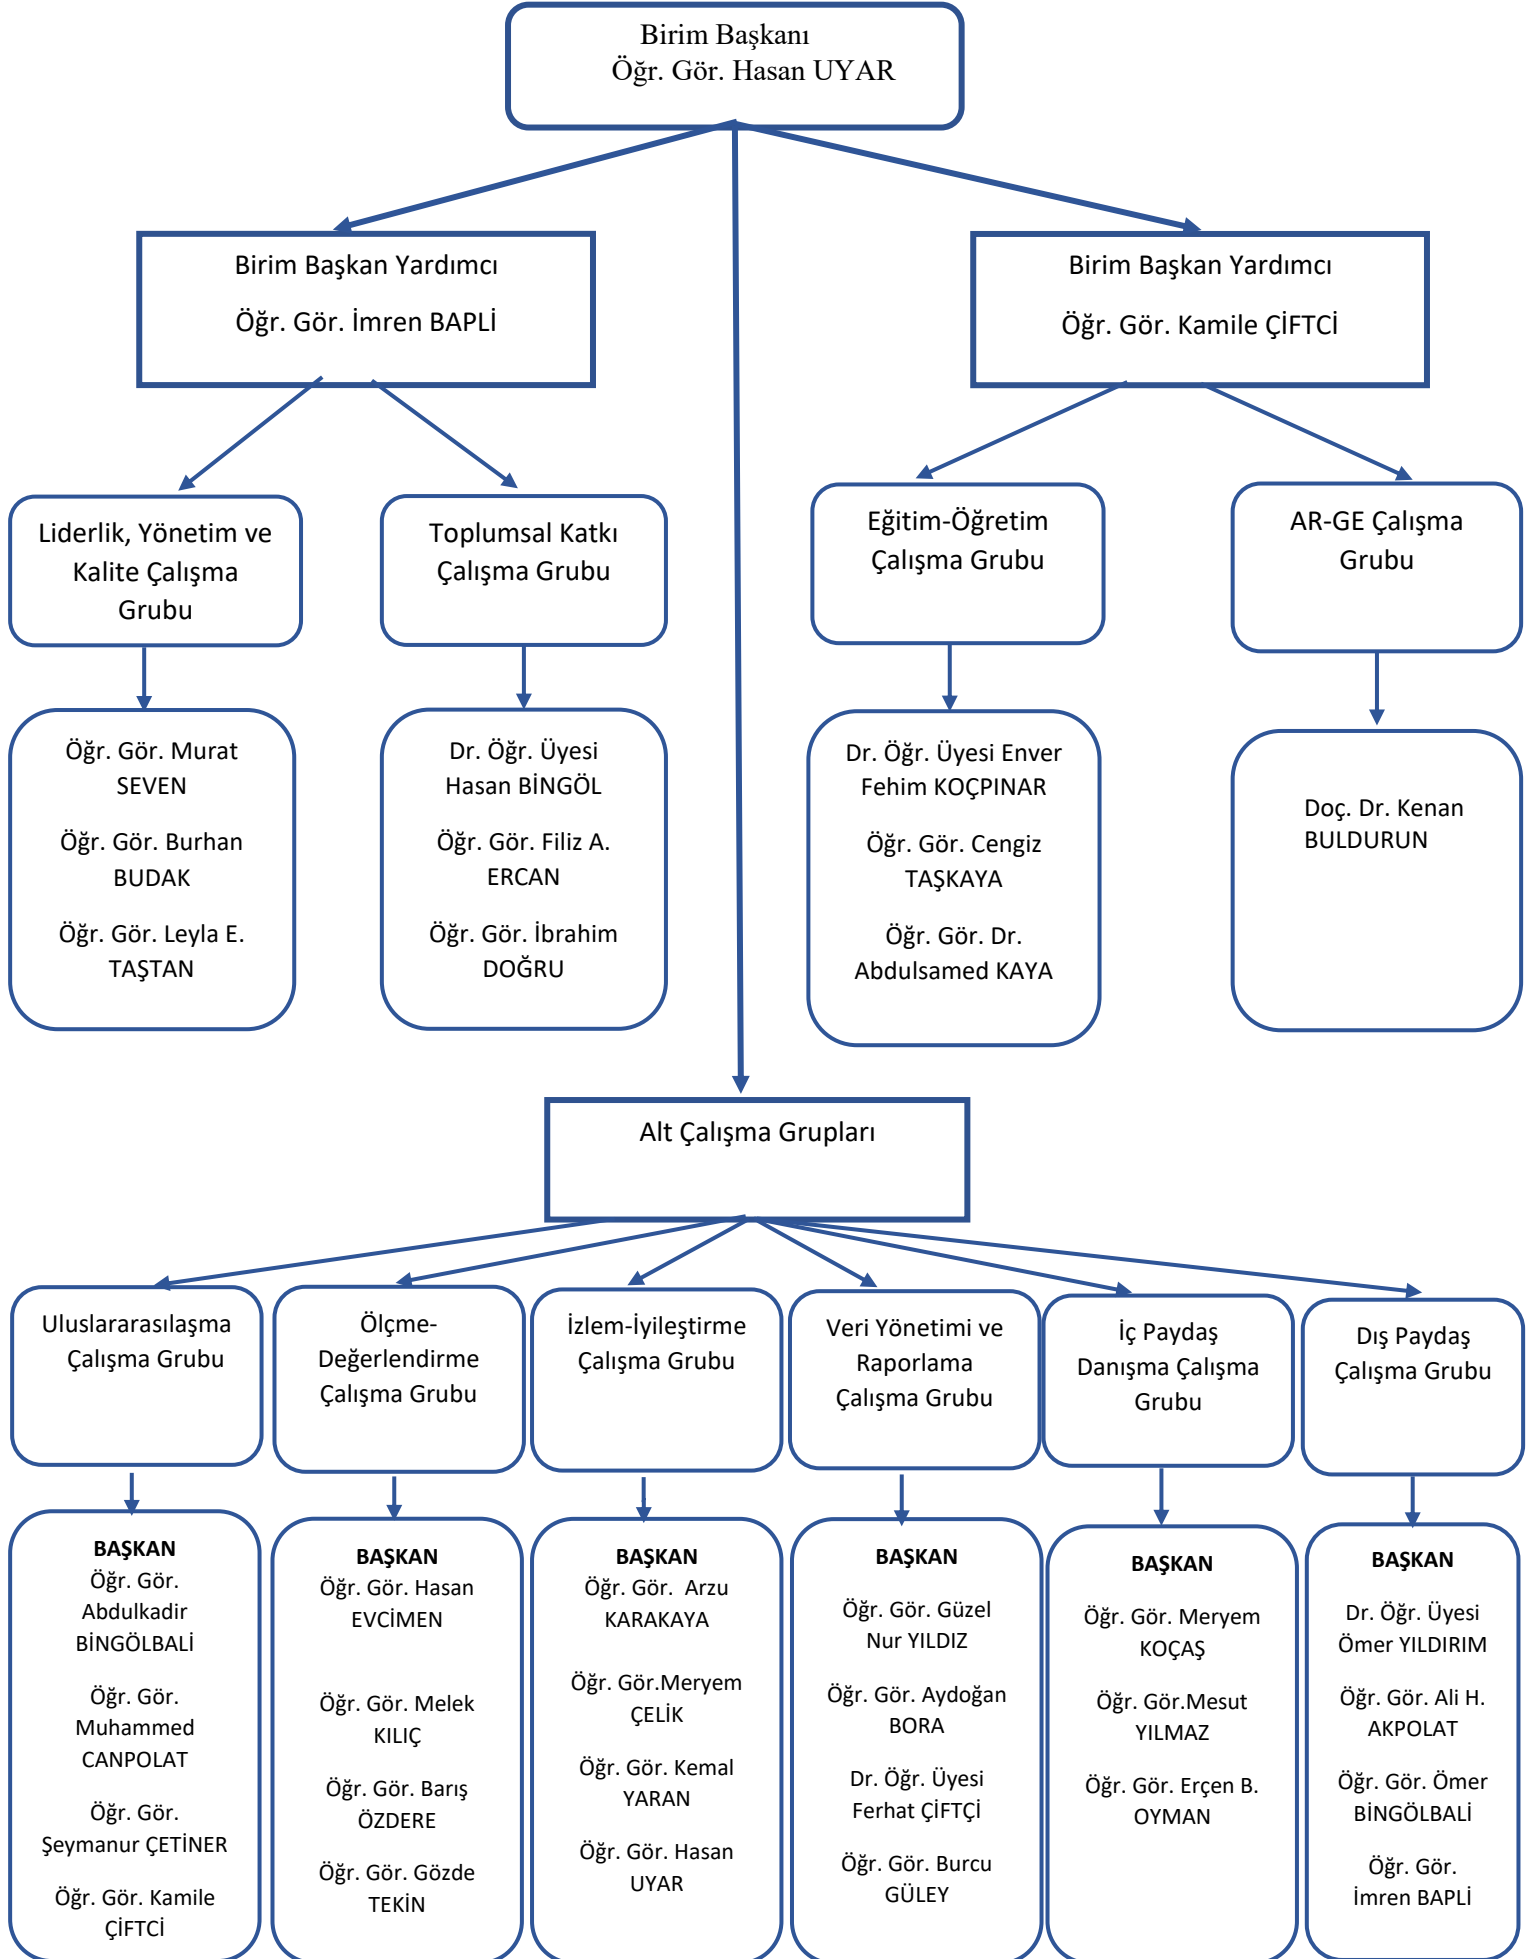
Birim Başkanı
Öğr. Gör. Hasan UYAR

Birim Başkan Yardımcı
Öğr. Gör. İmren BAPLİ

Birim Başkan Yardımcı
Öğr. Gör. Kamile ÇİFTCİ

Liderlik, Yönetim ve Kalite Çalışma Grubu

Öğr. Gör. Murat SEVEN
Öğr. Gör. Burhan BUDAK
Öğr. Gör. Leyla E. TAŞTAN

Toplumsal Katkı Çalışma Grubu

Dr. Öğr. Üyesi Hasan BİNGÖL
Öğr. Gör. Filiz A. ERCAN
Öğr. Gör. İbrahim DOĞRU

Eğitim-Öğretim Çalışma Grubu

Dr. Öğr. Üyesi Enver Fehim KOÇPINAR
Öğr. Gör. Cengiz TAŞKAYA
Öğr. Gör. Dr. Abdulsamed KAYA

AR-GE Çalışma Grubu

Doç. Dr. Kenan BULDURUN

Alt Çalışma Grupları

Uluslararasılaşma Çalışma Grubu

BAŞKAN
Öğr. Gör. Abdulkadir BİNGÖLBALİ
Öğr. Gör. Muhammed CANPOLAT
Öğr. Gör. Şeymanur ÇETİNER
Öğr. Gör. Kamile ÇİFTCİ

Ölçme-Değerlendirme Çalışma Grubu

BAŞKAN
Öğr. Gör. Hasan EVCİMEN
Öğr. Gör. Melek KILIÇ
Öğr. Gör. Barış ÖZDERE
Öğr. Gör. Gözde TEKİN

İzlem-İyileştirme Çalışma Grubu

BAŞKAN
Öğr. Gör. Arzu KARAKAYA
Öğr. Gör.Meryem ÇELİK
Öğr. Gör. Kemal YARAN
Öğr. Gör. Hasan UYAR

Veri Yönetimi ve Raporlama Çalışma Grubu

BAŞKAN
Öğr. Gör. Güzel Nur YILDIZ
Öğr. Gör. Aydoğan BORA
Dr. Öğr. Üyesi Ferhat ÇİFTÇİ
Öğr. Gör. Burcu GÜLEY

İç Paydaş Danışma Çalışma Grubu

BAŞKAN
Öğr. Gör. Meryem KOÇAŞ
Öğr. Gör.Mesut YILMAZ
Öğr. Gör. Erçen B. OYMAN

Dış Paydaş Çalışma Grubu

BAŞKAN
Dr. Öğr. Üyesi Ömer YILDIRIM
Öğr. Gör. Ali H. AKPOLAT
Öğr. Gör. Ömer BİNGÖLBALİ
Öğr. Gör. İmren BAPLİ